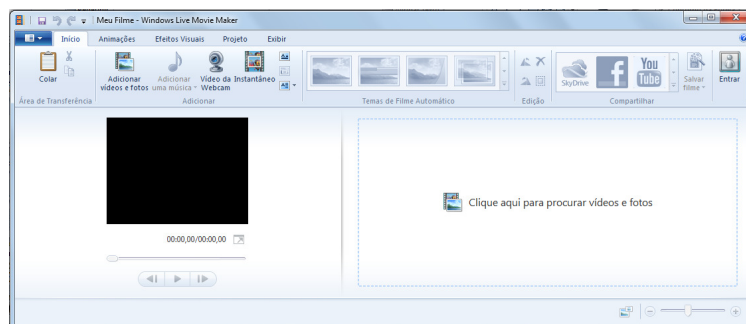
Meu Filme - Windows Live Movie Maker

Início Animações Efeitos Visuais Projeto Exibir

Colar
Área de Transferência

Adicionar vídeos e fotos
Adicionar uma música
Vídeo da Webcam
Instantâneo
Adicionar

Temas de Filme Automático

Edição

SkyDrive
You Tube
Salvar filme
Compartilhar

Entrar

00:00,00/00:00,00

Clique aqui para procurar vídeos e fotos